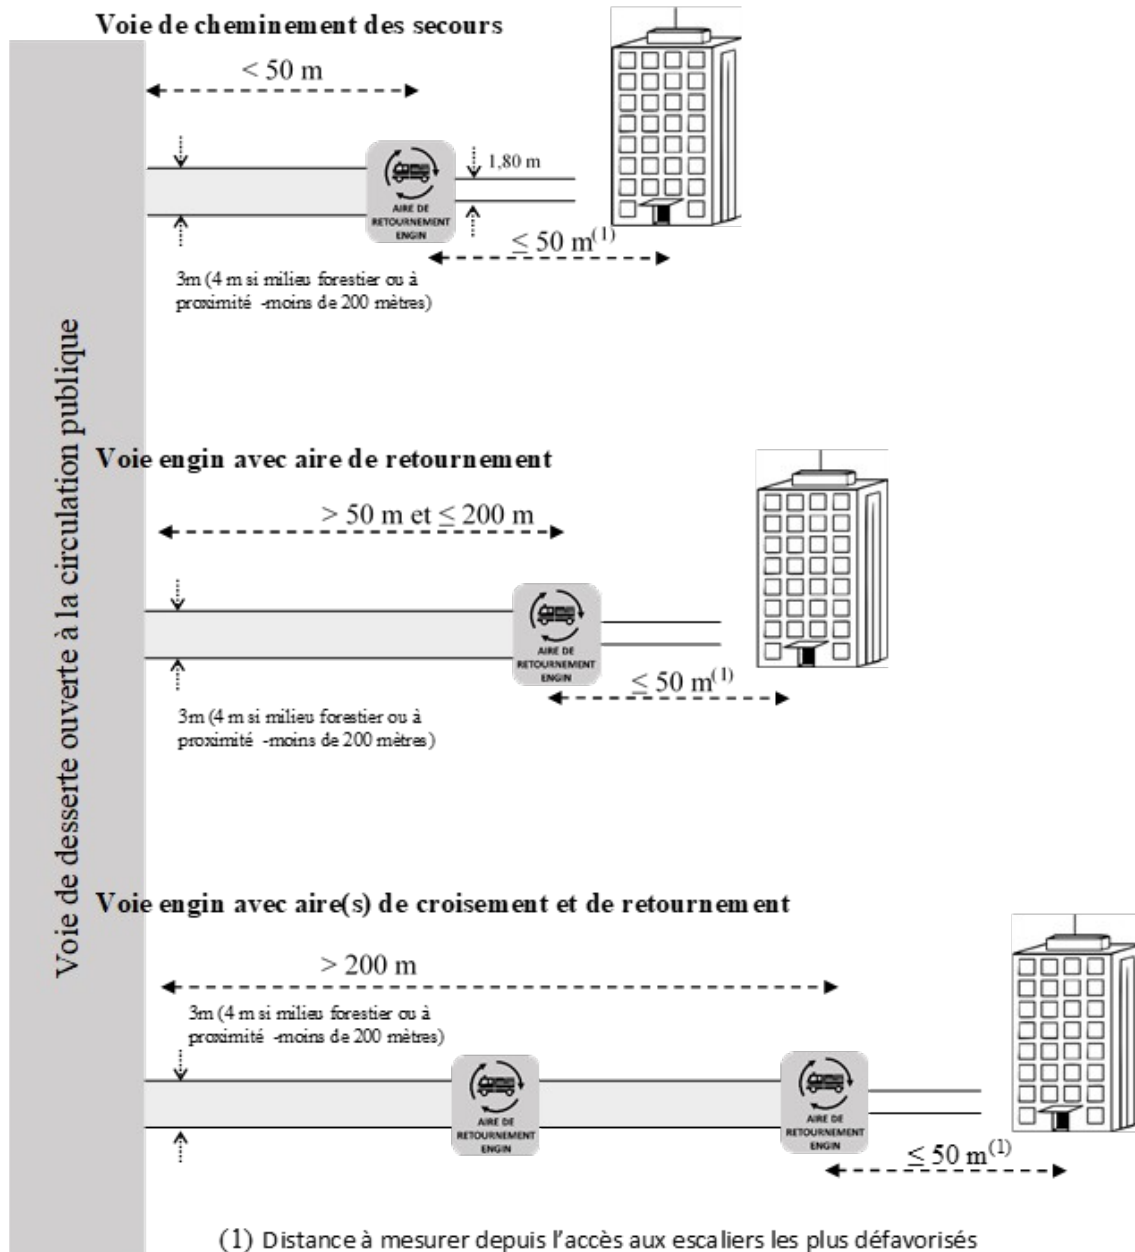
Voie de desserte ouverte à la circulation publique

Voie de cheminement des secours

< 50 m

1,80 m

AIRE DE RETOURNEMENT ENGIN

$\leq 50$ m$^{(1)}$

3m (4 m si milieu forestier ou à proximité -moins de 200 mètres)

Voie engin avec aire de retournement

> 50 m et $\leq 200$ m

AIRE DE RETOURNEMENT ENGIN

$\leq 50$ m$^{(1)}$

3m (4 m si milieu forestier ou à proximité -moins de 200 mètres)

Voie engin avec aire(s) de croisement et de retournement

> 200 m

3m (4 m si milieu forestier ou à proximité -moins de 200 mètres)

AIRE DE RETOURNEMENT ENGIN

AIRE DE RETOURNEMENT ENGIN

$\leq 50$ m$^{(1)}$

(1) Distance à mesurer depuis l'accès aux escaliers les plus défavorisés